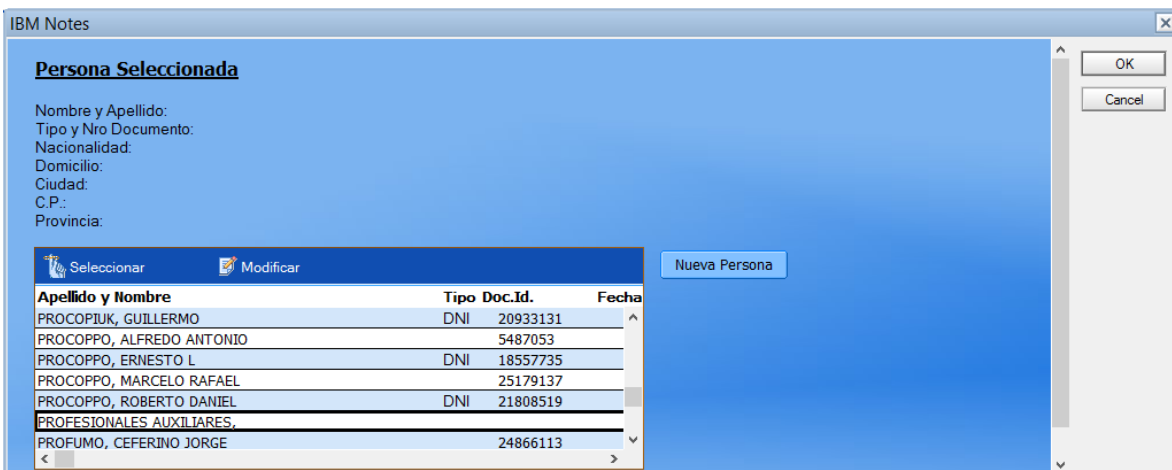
IBM Notes

Persona Seleccionada

Nombre y Apellido:
Tipo y Nro Documento:
Nacionalidad:
Domicilio:
Ciudad:
C.P.:
Provincia:

Seleccionar Modificar

Nueva Persona

OK
Cancel

| Apellido y Nombre | Tipo | Doc.Id. | Fecha |
|---|---|---|---|
| PROCOPIUK, GUILLERMO | DNI | 20933131 | |
| PROCOPPO, ALFREDO ANTONIO | | 5487053 | |
| PROCOPPO, ERNESTO L | DNI | 18557735 | |
| PROCOPPO, MARCELO RAFAEL | | 25179137 | |
| PROCOPPO, ROBERTO DANIEL | DNI | 21808519 | |
| PROFESIONALES AUXILIARES, | | | |
| PROFUMO, CEFERINO JORGE | | 24866113 | |